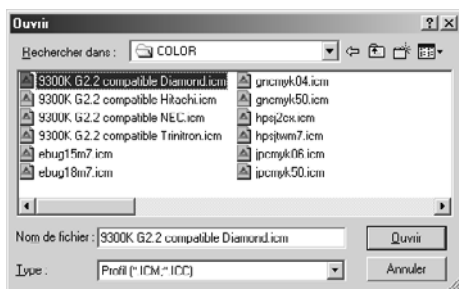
Ouvrir

?| X

Rechercher dans : COLOR

9300K G2.2 compatible Diamond.icm
9300K G2.2 compatible Hitachi.icm
9300K G2.2 compatible NEC.icm
9300K G2.2 compatible Trinitron.icm
ebug15m7.icm
ebug18m7.icm

gnemyk04.icm
gnemyk50.icm
hpej2ck.icm
hpsjtwm7.icm
jpcmyk06.icm
jpcmyk50.icm

Nom de fichier : 9300K G2.2 compatible Diamond.icm

Ouvrir

Type : Profil (*.ICM;*.ICC)

Annuler